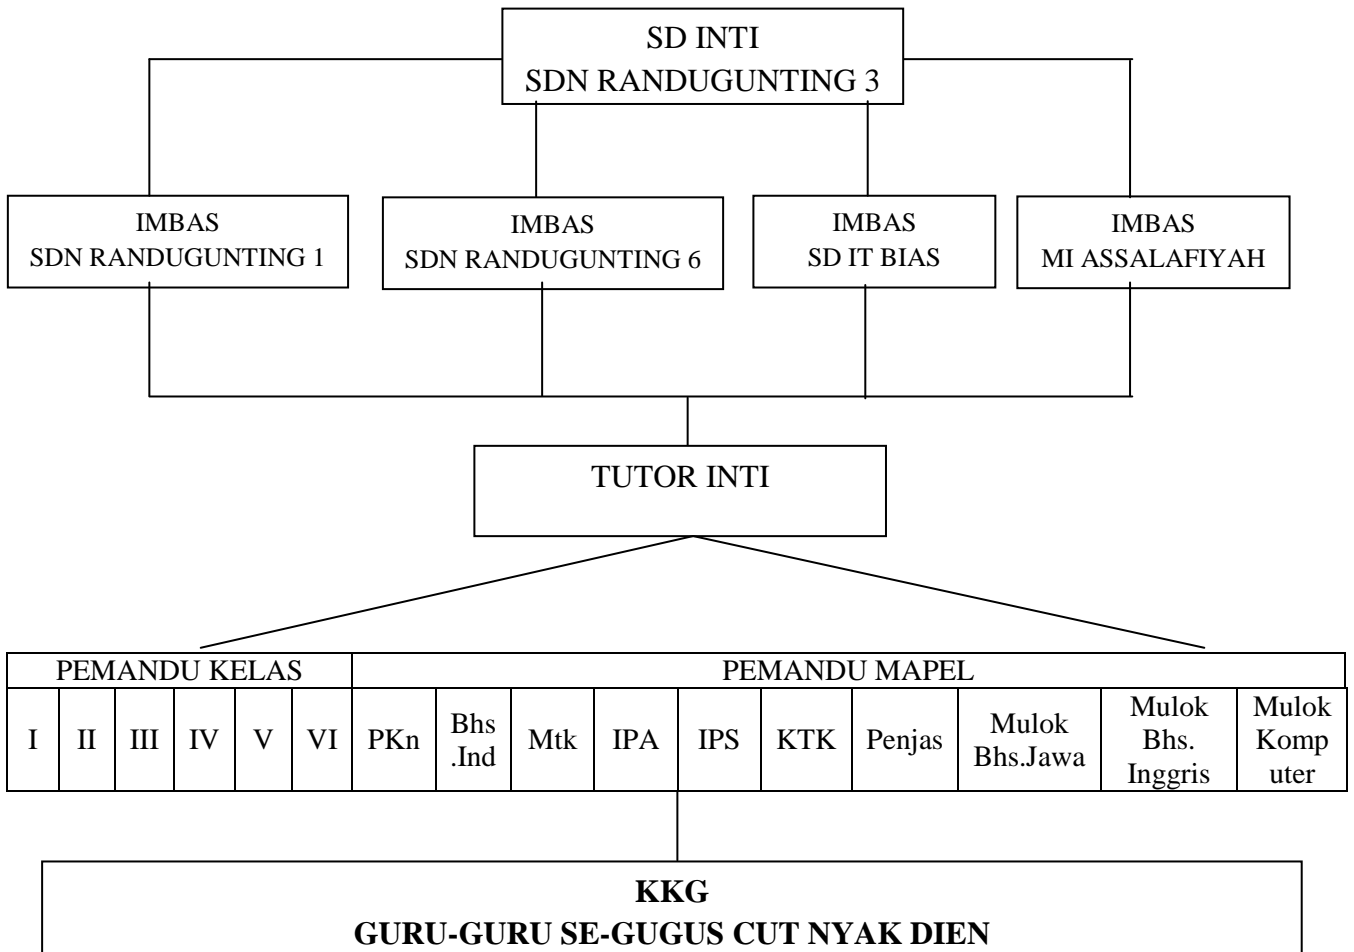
SD INTI
SDN RANDUGUNTING 3

IMBAS
SDN RANDUGUNTING 1

IMBAS
SDN RANDUGUNTING 6

IMBAS
SD IT BIAS

IMBAS
MI ASSALAFIYAH

TUTOR INTI

| PEMANDU KELAS | | | | | | PEMANDU MAPEL | | | | | | | | | |
|---|---|---|---|---|---|---|---|---|---|---|---|---|---|---|---|
| I | II | III | IV | V | VI | PKn | Bhs .Ind | Mtk | IPA | IPS | KTK | Penjas | Mulok Bhs.Jawa | Mulok Bhs. Inggris | Mulok Komp uter |

**KKG**
**GURU-GURU SE-GUGUS CUT NYAK DIEN**